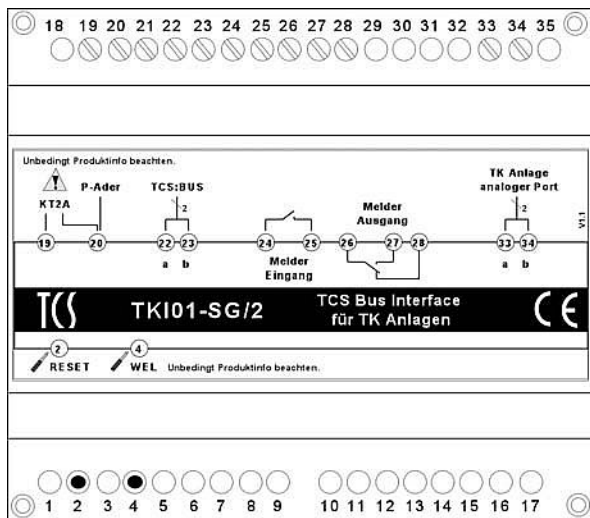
18 19 20 21 22 23 24 25 26 27 28 29 30 31 32 33 34 35

Unbedingt Produktinfo beachten.

KT2A

P-Ader

TCS:BUS

2

Melder Ausgang

TK Anlage analoger Port

2

V1.1

19 20 22 23 24 25 26 27 28 33 34

a b

Melder Eingang

a b

TCS

TKI01-SG/2

TCS Bus Interface für TK Anlagen

CE

2 RESET

4 WEL

Unbedingt Produktinfo beachten.

1 2 3 4 5 6 7 8 9 10 11 12 13 14 15 16 17